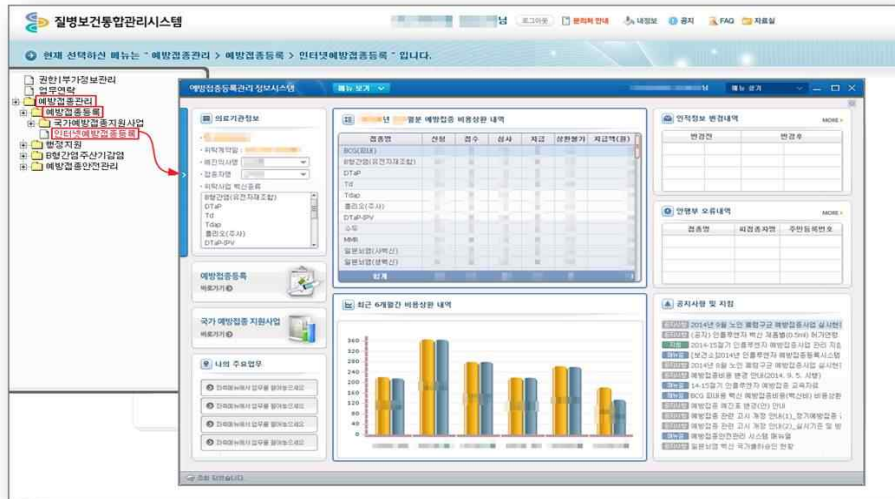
질병보건통합관리시스템

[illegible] 님 로그아웃 | 원격지원 안내 | 내정보 | 공지 | FAQ | 자료실

현재 선택하신 메뉴는 " 예방접종관리 > 예방접종등록 > 인터넷예방접종등록 " 입니다.

권한|부가정보관리
업무연락
예방접종관리
예방접종등록
국가예방접종지원사업
인터넷예방접종등록
행정지원
B형간염주산기감염
예방접종안전관리

예방접종통합관리 정보시스템
메뉴 보기
메뉴 검색

의료기관정보
위탁계약일 :
예진의사명
접종자명
위탁사업 백신종류
B형간염(유전자재조합)
DTaP
Td
Tdap
폴리오(주사)
DTaP-IPV

예방접종등록
바로가기

국가 예방접종 지원사업
바로가기

나의 주요업무
자주하는 업무를 등록하세요
자주하는 업무를 등록하세요
자주하는 업무를 등록하세요
자주하는 업무를 등록하세요
자주하는 업무를 등록하세요

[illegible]년 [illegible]월분 예방접종 비용상환 내역

| 접종명 | 신청 | 접수 | 심사 | 지급 | 상환불가 | 지급액(원) |
|---|---|---|---|---|---|---|
| BCG(피내) | | | | | | |
| B형간염(유전자재조합) | | | | | | |
| DTaP | | | | | | |
| Td | | | | | | |
| Tdap | | | | | | |
| 폴리오(주사) | | | | | | |
| DTaP-IPV | | | | | | |
| 수두 | | | | | | |
| MMR | | | | | | |
| 일본뇌염(사백신) | | | | | | |
| 일본뇌염(생백신) | | | | | | |
| 합계 | | | | | | |

최근 6개월간 비용상환 내역
340
320
300
280
260
240
220
200
180
160

인적정보 변경내역
MORE
| 변경전 | 변경후 |
|---|---|

안행부 오류내역
MORE
| 접종명 | 피접종자명 | 주민등록번호 |
|---|---|---|

공지사항 및 지침
2014년 9월 노인 폐렴구균 예방접종사업 실시안
(공지) 인플루엔자 백신 제품별(0.5ml) 허가연령
2014-15절기 인플루엔자 예방접종사업 관리 지침
[보건소]2014년 인플루엔자 예방접종등록시스템
2014년 9월 노인 폐렴구균 예방접종사업 실시안
예방접종비용 안내(2014. 9. 5. 시행)
14-15절기 인플루엔자 예방접종 교육자료
BCG 피내용 백신 예방접종비용(백신비) 비용상환
예방접종 매뉴얼 안내(2) 안내
예방접종 관련 고시 개정 안내(1)_장기예방접종
예방접종 관련 고시 개정 안내(2)_실시기준 및 방
예방접종안전관리 시스템 매뉴얼
일본뇌염 백신 국가출하승인 현황

조회 되었습니다.